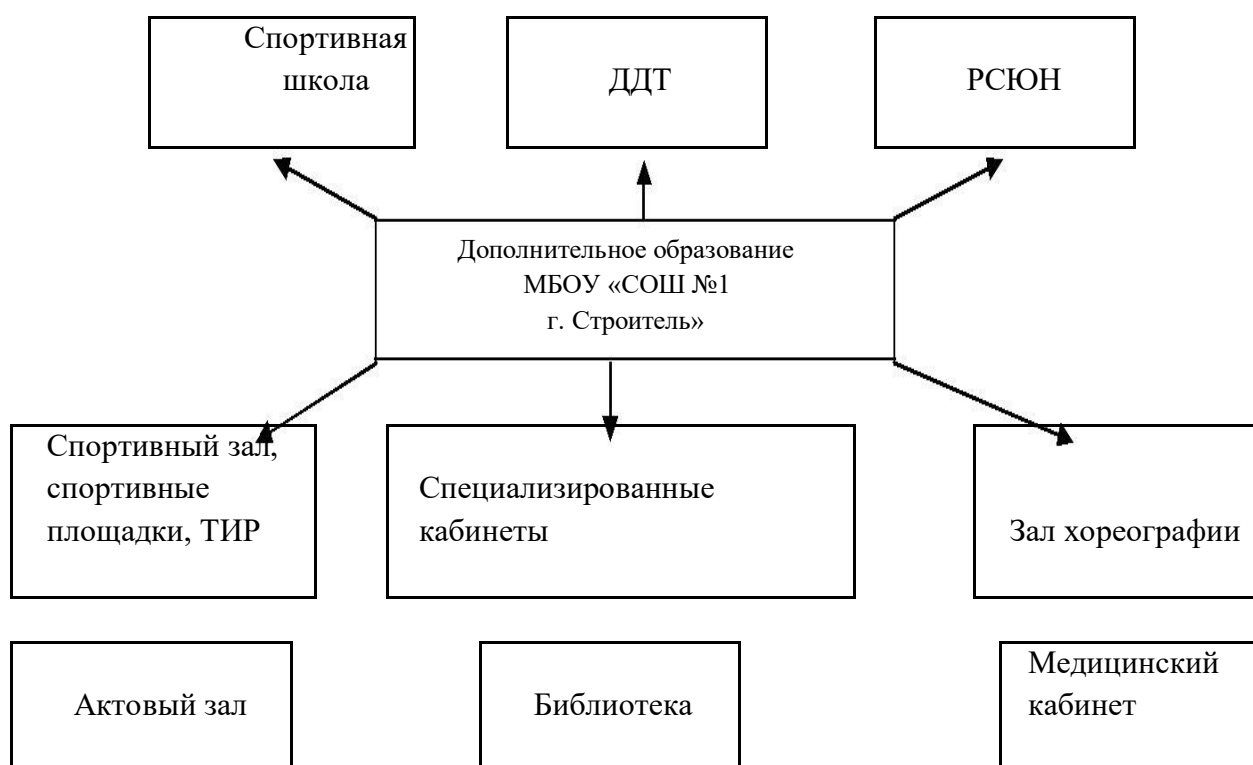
Спортивная школа

ДДТ

РСЮН

Дополнительное образование МБОУ «СОШ №1 г. Строитель»

Спортивный зал, спортивные площадки, ТИР

Специализированные кабинеты

Зал хореографии

Актовый зал

Библиотека

Медицинский кабинет